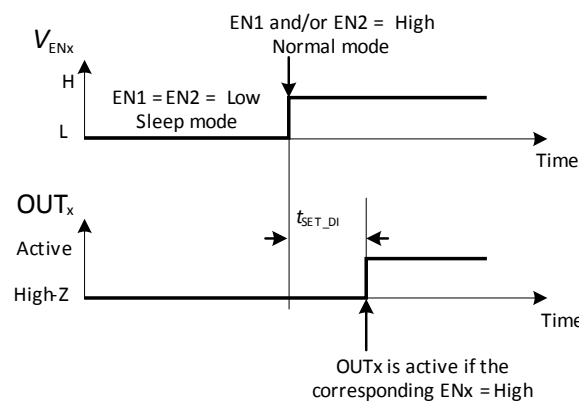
EN1 and/or EN2 = High
Normal mode

$V_{\text{ENx}}$

H

EN1 = EN2 = Low
Sleep mode

L

Time

$\text{OUT}_{\text{x}}$

$t_{\text{SET\_DI}}$

Active

High-Z

Time

OUTx is active if the corresponding ENx = High